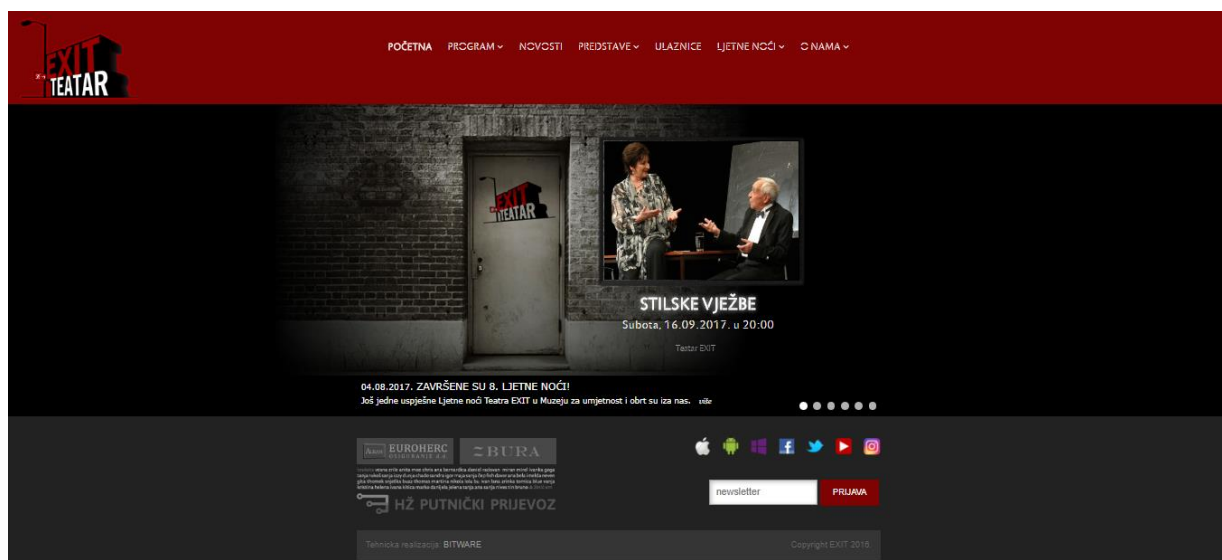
EXIT TEATAR

POČETNA PROGRAM NOVOSTI PREDSTAVE ULAZNICE LJETNE NOĆI O NAMA

EXIT TEATAR

STILSKE VJEŽBE
Subota, 16.09.2017. u 20:00
Teatar EXIT

04.08.2017. ZAVRŠENE SU 8. LJETNE NOĆI!
Još jedne uspješne Ljetne noći Teatra EXIT u Muzeju za umjetnost i obrt su iza nas. više

EUROHERC OSIGURANJE d.d.
BURA
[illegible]
HŽ PUTNIČKI PRIJEVOZ

newsletter
PRIJAVA

Tehnička realizacija: BITWARE
Copyright EXIT 2016